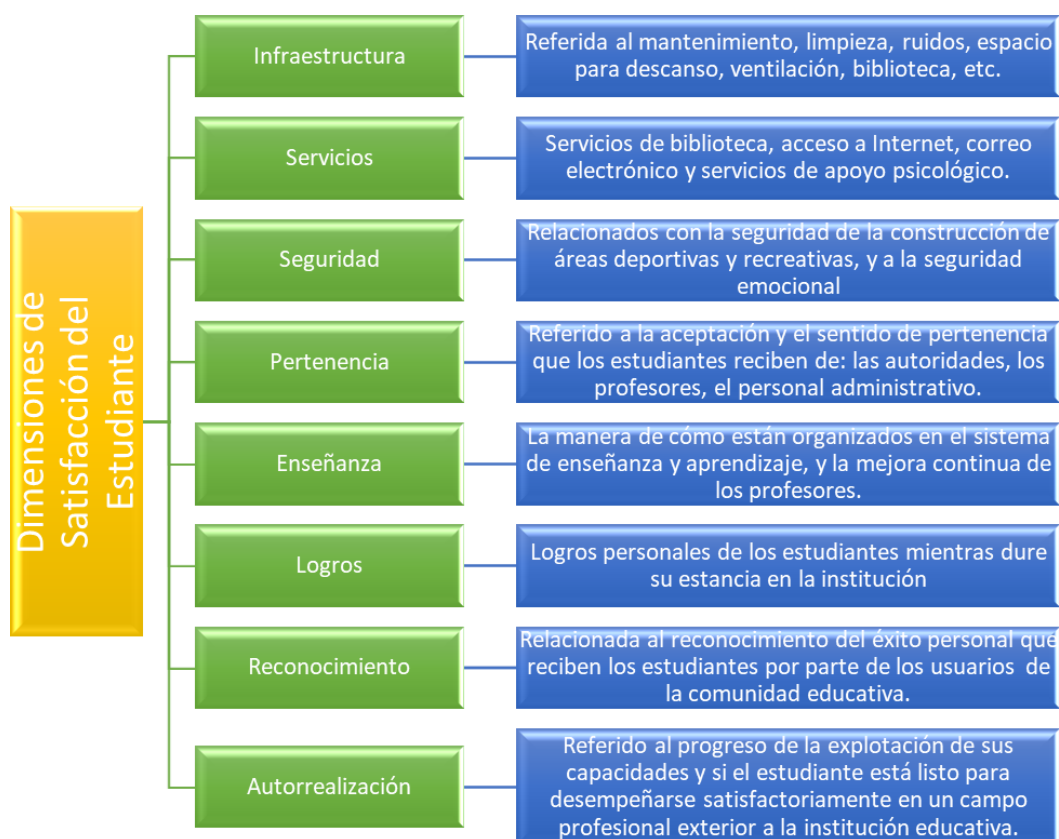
Dimensiones de Satisfacción del Estudiante

Infraestructura

Referida al mantenimiento, limpieza, ruidos, espacio para descanso, ventilación, biblioteca, etc.

Servicios

Servicios de biblioteca, acceso a Internet, correo electrónico y servicios de apoyo psicológico.

Seguridad

Relacionados con la seguridad de la construcción de áreas deportivas y recreativas, y a la seguridad emocional

Pertenencia

Referido a la aceptación y el sentido de pertenencia que los estudiantes reciben de: las autoridades, los profesores, el personal administrativo.

Enseñanza

La manera de cómo están organizados en el sistema de enseñanza y aprendizaje, y la mejora continua de los profesores.

Logros

Logros personales de los estudiantes mientras dure su estancia en la institución

Reconocimiento

Relacionada al reconocimiento del éxito personal que reciben los estudiantes por parte de los usuarios de la comunidad educativa.

Autorrealización

Referido al progreso de la explotación de sus capacidades y si el estudiante está listo para desempeñarse satisfactoriamente en un campo profesional exterior a la institución educativa.